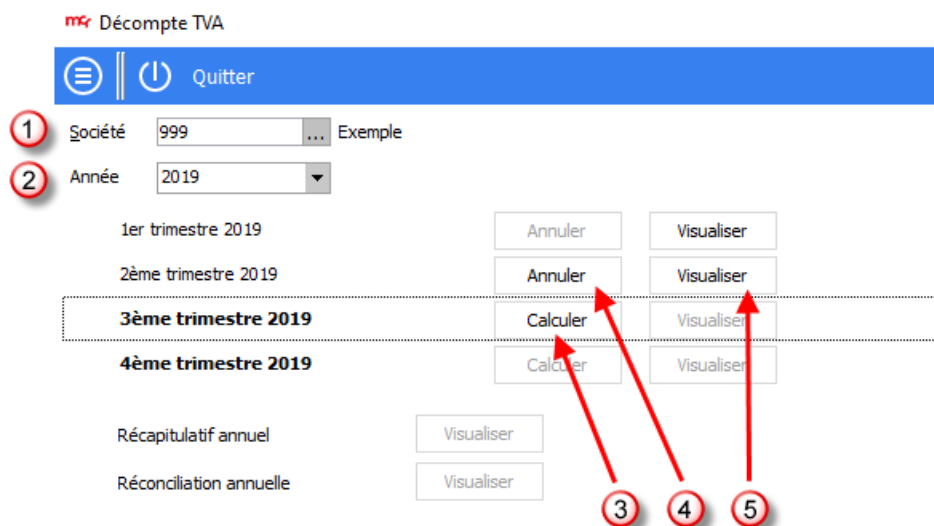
mcr Décompte TVA

Quitter

1 Société 999 ... Exemple

2 Année 2019

1er trimestre 2019 Annuler Visualiser

2ème trimestre 2019 Annuler Visualiser

**3ème trimestre 2019** Calculer Visualiser

**4ème trimestre 2019** Calculer Visualiser

Récapitulatif annuel Visualiser

Réconciliation annuelle Visualiser

3 4 5